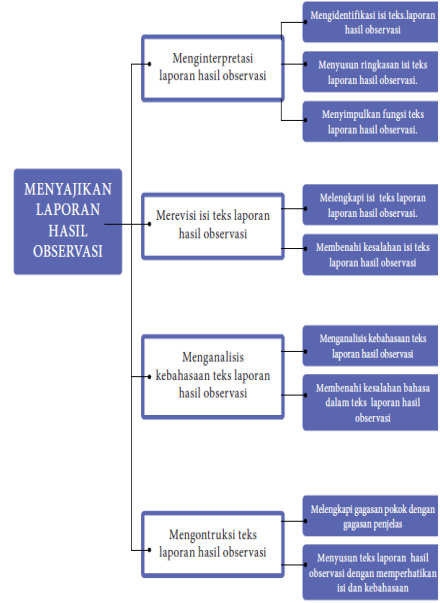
MENYAJIKAN LAPORAN HASIL OBSERVASI

Menginterpretasi laporan hasil observasi

Mengidentifikasi isi teks.laporan hasil observasi

Menyusun ringkasan isi teks laporan hasil observasi.

Menyimpulkan fungsi teks laporan hasil observasi.

Merevisi isi teks laporan hasil observasi

Melengkapi isi teks laporan laporan hasil observasi.

Membenahi kesalahan isi teks laporan hasil observasi

Menganalisis kebahasaan teks laporan hasil observasi

Menganalisis kebahasaan teks laporan hasil observasi

Membenahi kesalahan bahasa dalam teks laporan hasil observasi

Mengontruksi teks laporan hasil observasi

Melengkapi gagasan pokok dengan gagasan penjelas

Menyusun teks laporan hasil observasi dengan memperhatikan isi dan kebahasaan